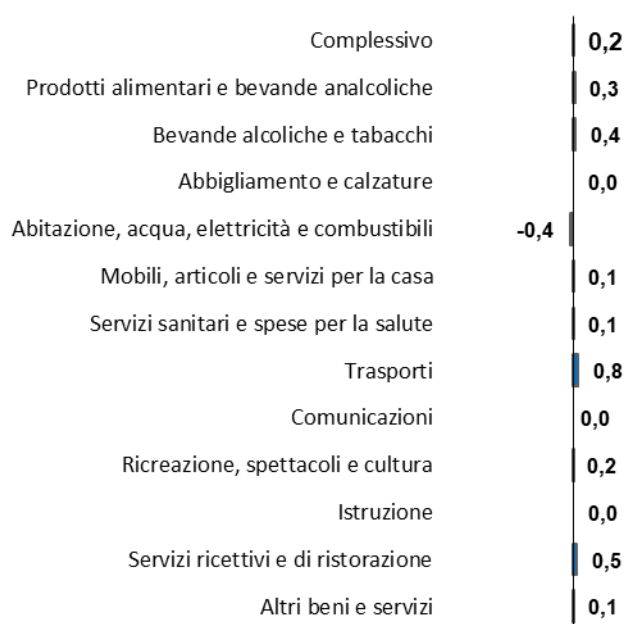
Complessivo 0,2
Prodotti alimentari e bevande analcoliche 0,3
Bevande alcoliche e tabacchi 0,4
Abbigliamento e calzature 0,0
Abitazione, acqua, elettricità e combustibili -0,4
Mobili, articoli e servizi per la casa 0,1
Servizi sanitari e spese per la salute 0,1
Trasporti 0,8
Comunicazioni 0,0
Ricreazione, spettacoli e cultura 0,2
Istruzione 0,0
Servizi ricettivi e di ristorazione 0,5
Altri beni e servizi 0,1